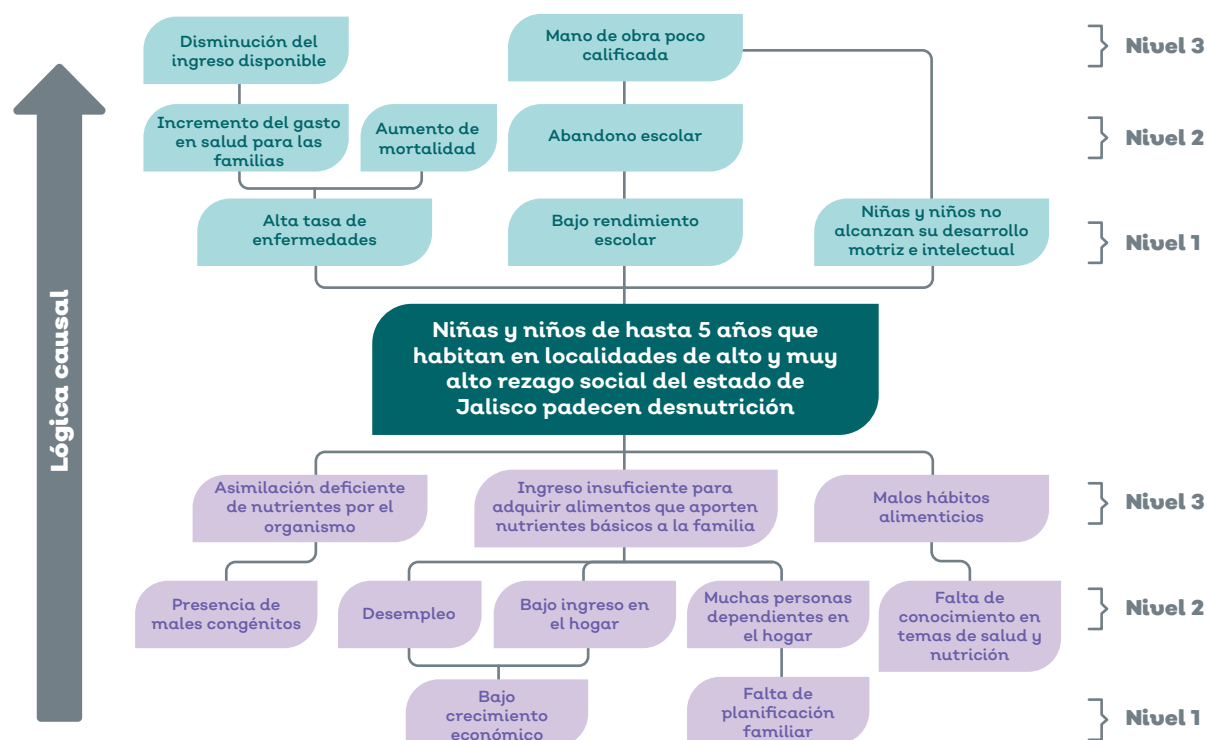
Lógica causal

Disminución del ingreso disponible

Mano de obra poco calificada

Nivel 3

Incremento del gasto en salud para las familias

Aumento de mortalidad

Abandono escolar

Nivel 2

Alta tasa de enfermedades

Bajo rendimiento escolar

Niñas y niños no alcanzan su desarrollo motriz e intelectual

Nivel 1

Niñas y niños de hasta 5 años que habitan en localidades de alto y muy alto rezago social del estado de Jalisco padecen desnutrición

Asimilación deficiente de nutrientes por el organismo

Ingreso insuficiente para adquirir alimentos que aporten nutrientes básicos a la familia

Malos hábitos alimenticios

Nivel 3

Presencia de males congénitos

Desempleo

Bajo ingreso en el hogar

Muchas personas dependientes en el hogar

Falta de conocimiento en temas de salud y nutrición

Nivel 2

Bajo crecimiento económico

Falta de planificación familiar

Nivel 1